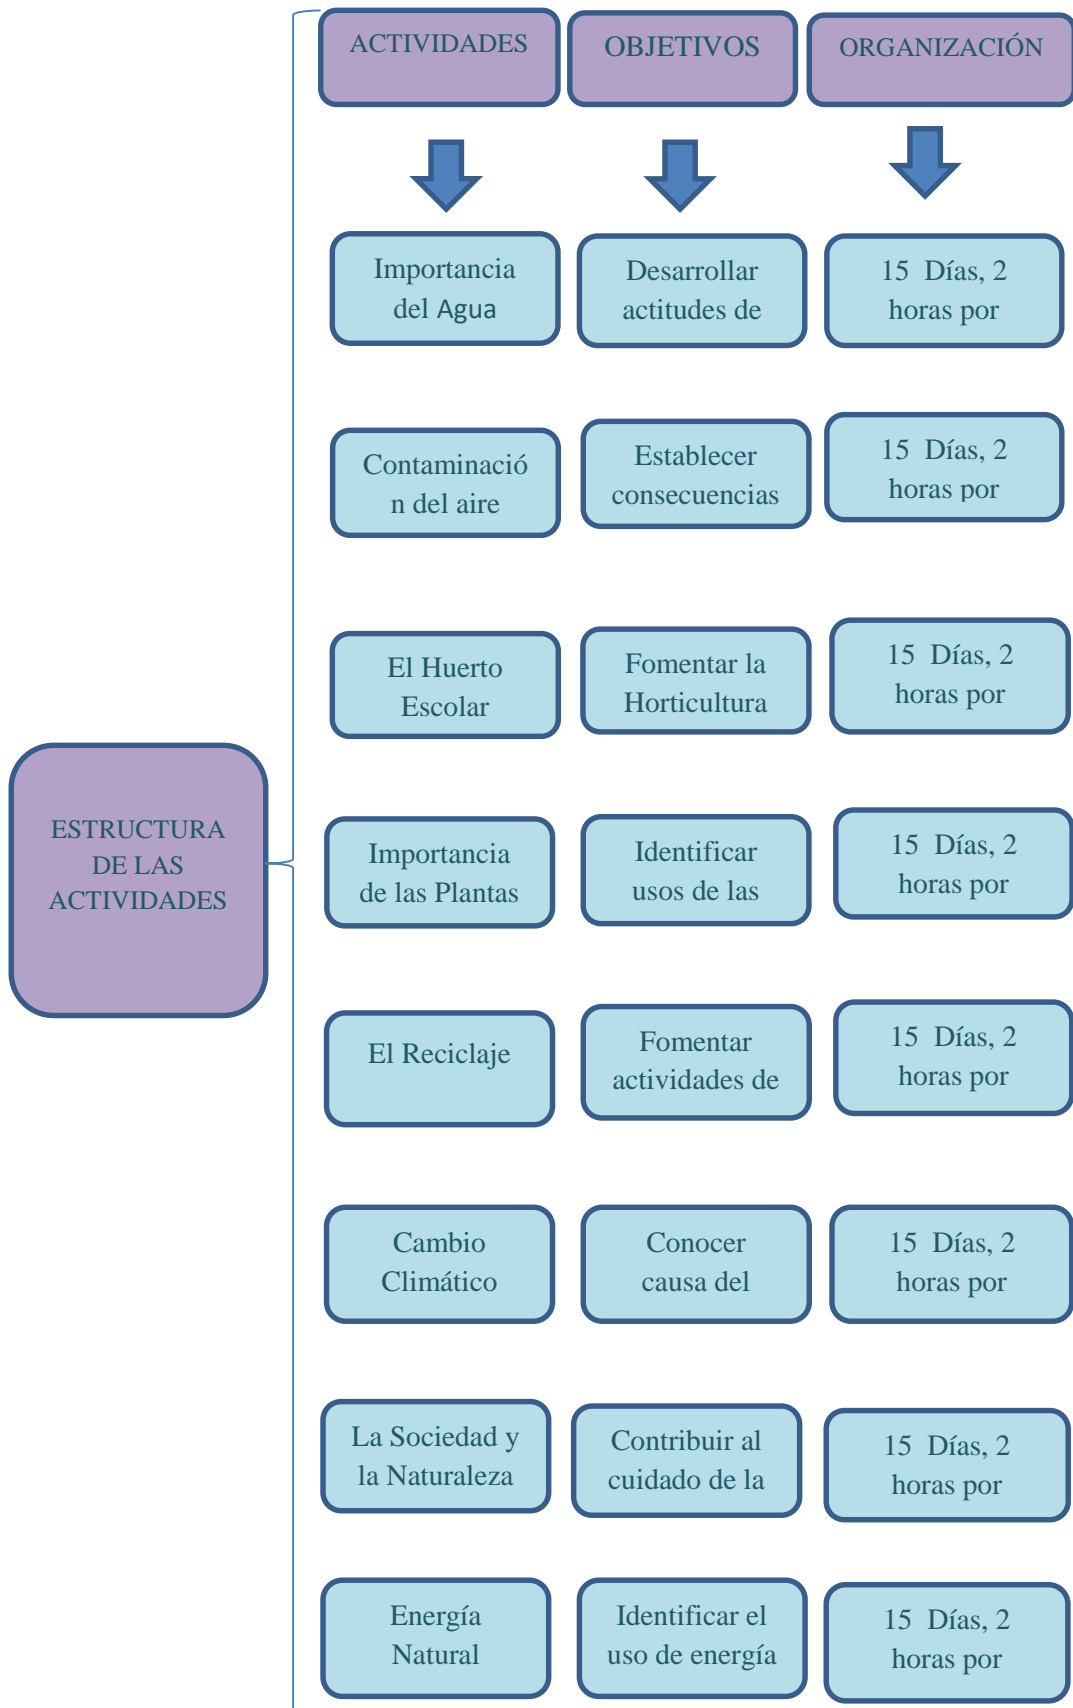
ESTRUCTURA DE LAS ACTIVIDADES

ACTIVIDADES

OBJETIVOS

ORGANIZACIÓN

Importancia del Agua

Desarrollar actitudes de

15 Días, 2 horas por

Contaminación del aire

Establecer consecuencias

15 Días, 2 horas por

El Huerto Escolar

Fomentar la Horticultura

15 Días, 2 horas por

Importancia de las Plantas

Identificar usos de las

15 Días, 2 horas por

El Reciclaje

Fomentar actividades de

15 Días, 2 horas por

Cambio Climático

Conocer causa del

15 Días, 2 horas por

La Sociedad y la Naturaleza

Contribuir al cuidado de la

15 Días, 2 horas por

Energía Natural

Identificar el uso de energía

15 Días, 2 horas por